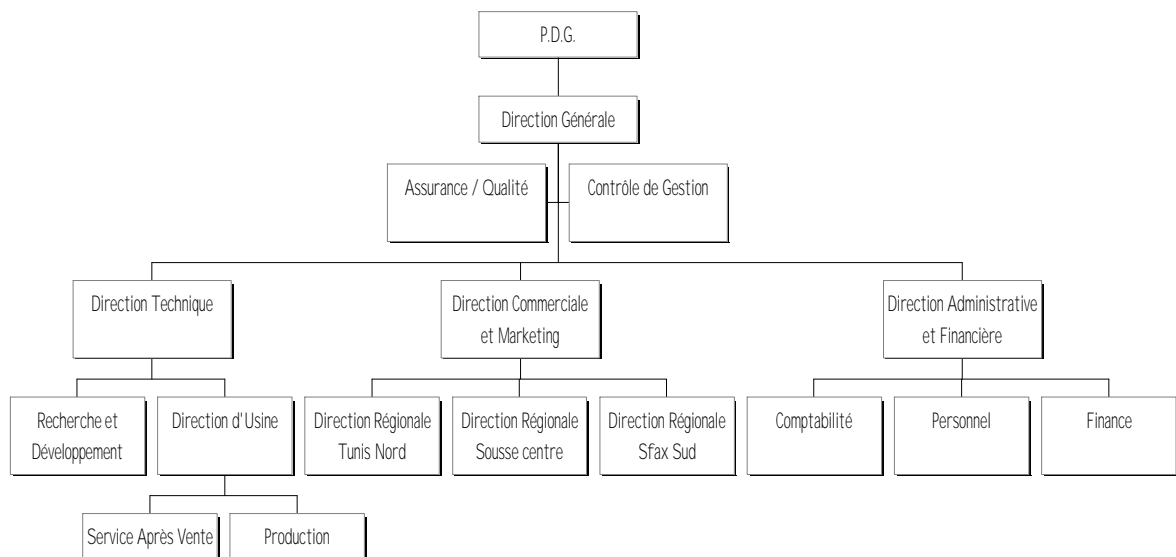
P.D.G.

Direction Générale

Assurance / Qualité

Contrôle de Gestion

Direction Technique

Direction Commerciale et Marketing

Direction Administrative et Financière

Recherche et Développement

Direction d'Usine

Direction Régionale Tunis Nord

Direction Régionale Sousse centre

Direction Régionale Sfax Sud

Comptabilité

Personnel

Finance

Service Après Vente

Production